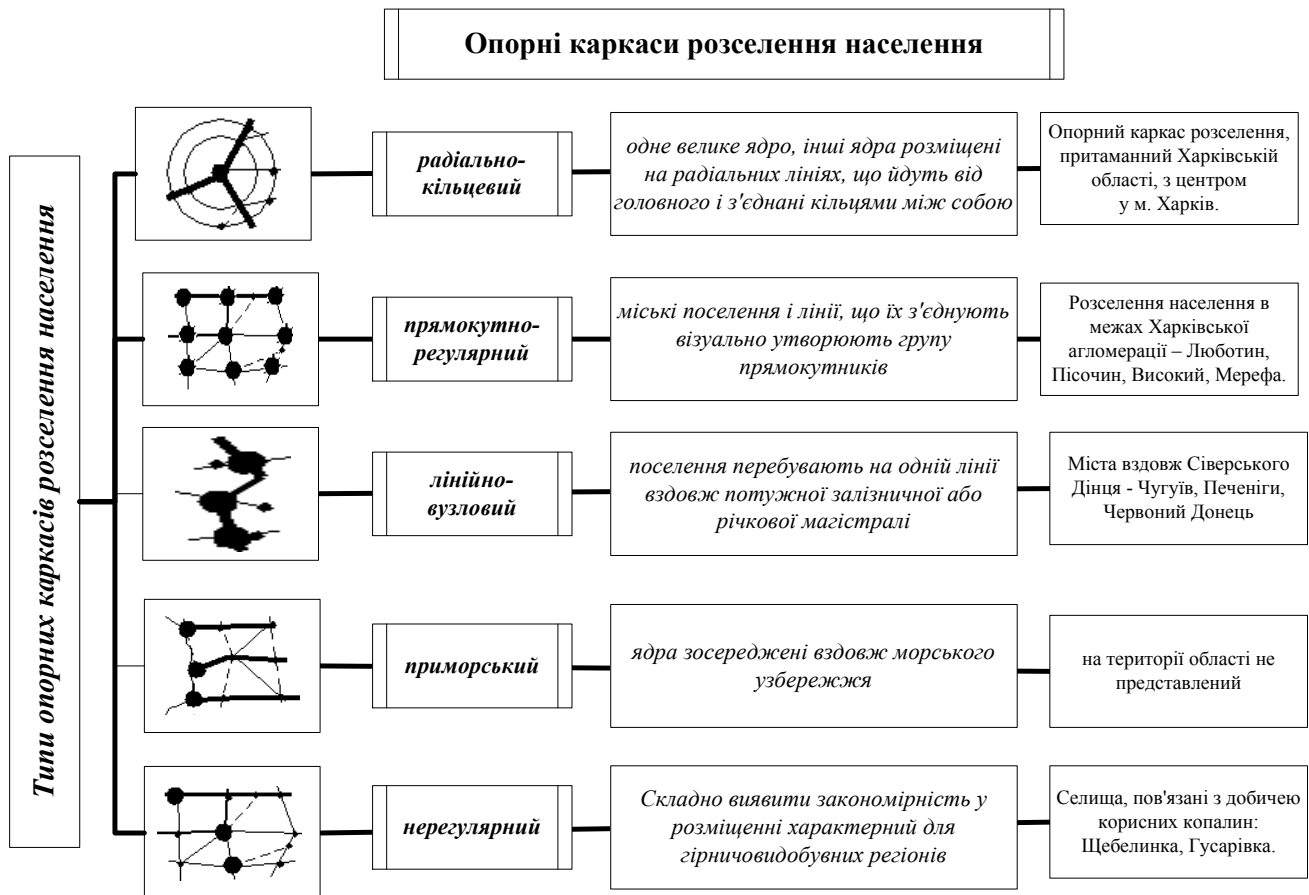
Опорні каркаси розселення населення

Типи опорних каркасів розселення населення

радіально-кільцевий

одне велике ядро, інші ядра розміщені на радіальних лініях, що йдуть від головного і з'єднані кільцями між собою

Опорний каркас розселення, притаманний Харківській області, з центром у м. Харків.

прямокутно-регулярний

міські поселення і лінії, що їх з'єднують візуально утворюють групу прямокутників

Розселення населення в межах Харківської агломерації – Люботин, Пісочин, Високий, Мерефа.

лінійно-вузловий

поселення перебувають на одній лінії вздовж потужної залізничної або річкової магістралі

Міста вздовж Сіверського Дінця - Чугуїв, Печеніги, Червоний Донець

приморський

ядра зосереджені вздовж морського узбережжя

на території області не представлений

нерегулярний

Складно виявити закономірність у розміщенні характерний для гірничовидобувних регіонів

Селища, пов'язані з добичею корисних копалин: Щебелинка, Гусарівка.